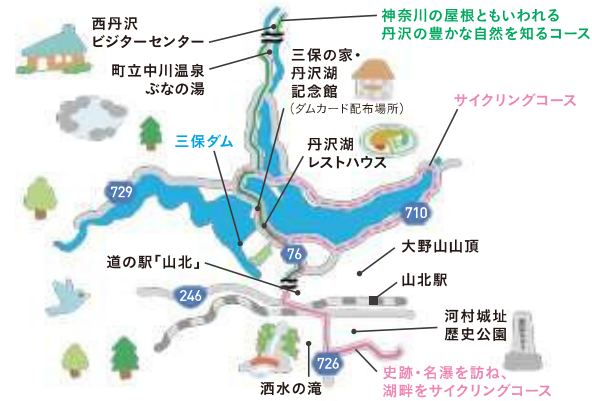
西丹沢
ビジターセンター

神奈川の屋根ともいわれる
丹沢の豊かな自然を知るコース

町立中川温泉
ぶなの湯

三保の家・
丹沢湖
記念館
（ダムカード配布場所）

サイクリングコース

三保ダム

丹沢湖
レストハウス

729

710

76

大野山山頂

道の駅「山北」

山北駅

246

河村城址
歴史公園

726

史跡・名瀑を訪ね、
湖畔をサイクリングコース

洒水の滝